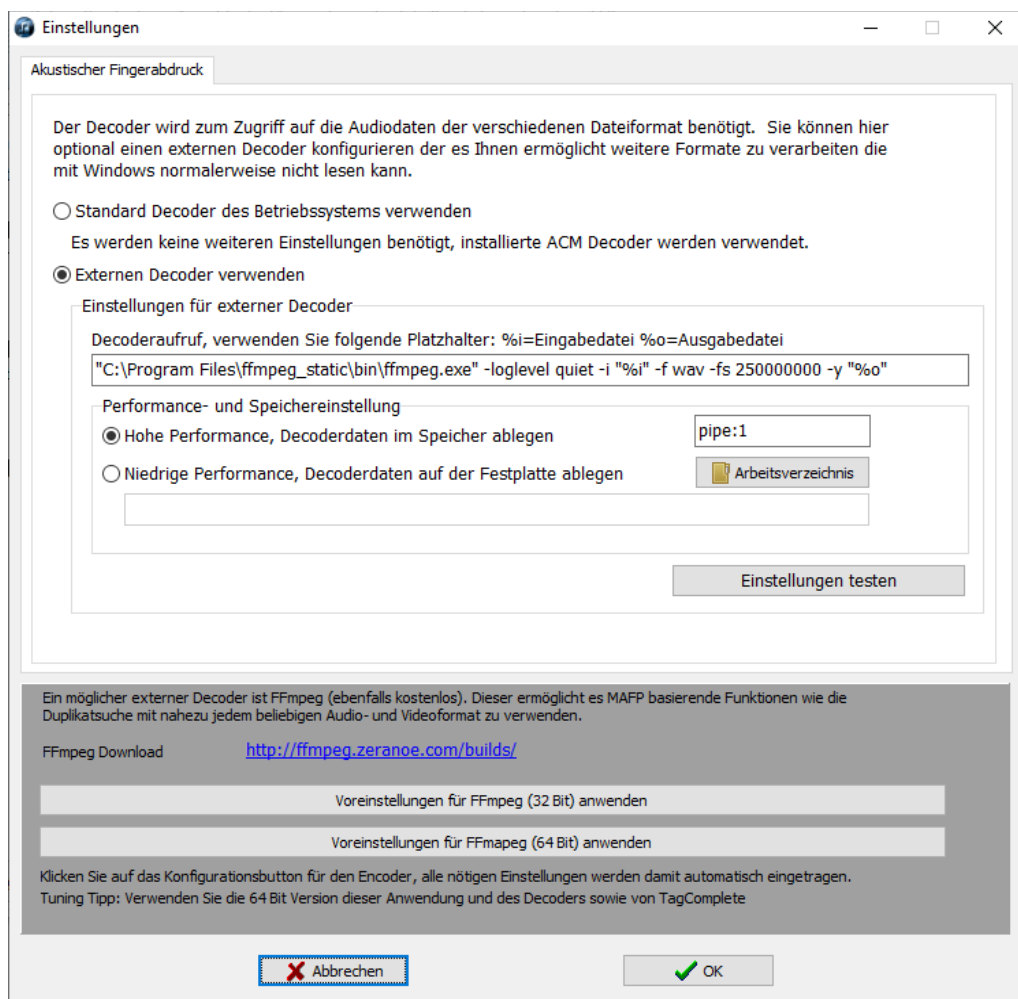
Einstellungen

Akustischer Fingerabdruck

Der Decoder wird zum Zugriff auf die Audiodaten der verschiedenen Dateiformat benötigt. Sie können hier optional einen externen Decoder konfigurieren der es Ihnen ermöglicht weitere Formate zu verarbeiten die mit Windows normalerweise nicht lesen kann.

Standard Decoder des Betriebssystems verwenden

Es werden keine weiteren Einstellungen benötigt, installierte ACM Decoder werden verwendet.

Externen Decoder verwenden

Einstellungen für externer Decoder

Decoderaufruf, verwenden Sie folgende Platzhalter: %i=Eingabedatei %o=Ausgabedatei

"C:\Program Files\ffmpeg_static\bin\ffmpeg.exe" -loglevel quiet -i "%i" -f wav -fs 250000000 -y "%o"

Performance- und Speichereinstellung

Hohe Performance, Decoderdaten im Speicher ablegen

pipe:1

Niedrige Performance, Decoderdaten auf der Festplatte ablegen

Arbeitsverzeichnis

Einstellungen testen

Ein möglicher externer Decoder ist FFmpeg (ebenfalls kostenlos). Dieser ermöglicht es MAFP basierende Funktionen wie die Duplikatsuche mit nahezu jedem beliebigen Audio- und Videoformat zu verwenden.

FFmpeg Download http://ffmpeg.zeranoe.com/builds/

Voreinstellungen für FFmpeg (32 Bit) anwenden

Voreinstellungen für FFmapeg (64 Bit) anwenden

Klicken Sie auf das Konfigurationsbutton für den Encoder, alle nötigen Einstellungen werden damit automatisch eingetragen.
Tuning Tipp: Verwenden Sie die 64 Bit Version dieser Anwendung und des Decoders sowie von TagComplete

Abbrechen

OK